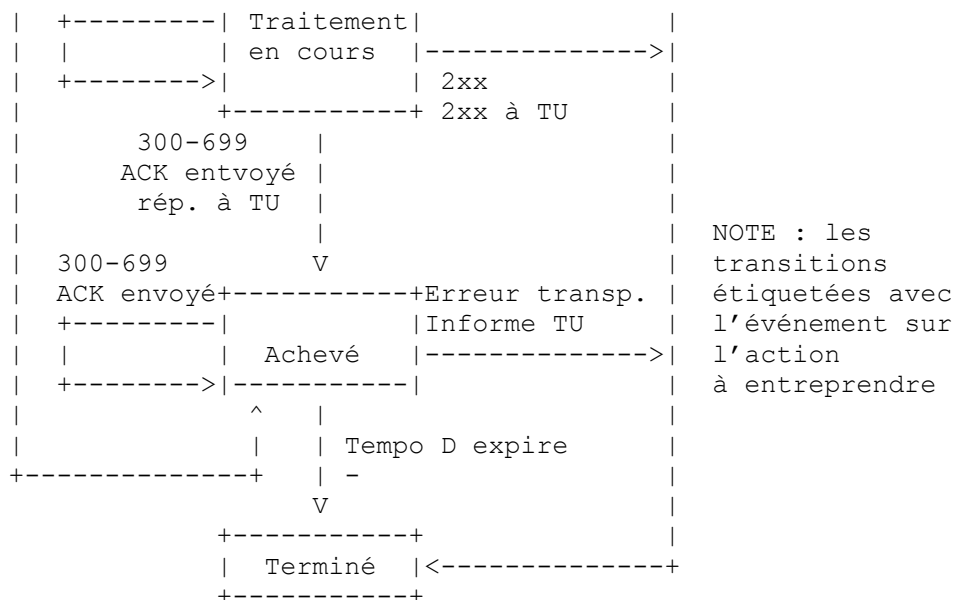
Traitement en cours

2xx
2xx à TU

300-699
ACK entvoyé
rép. à TU

300-699
ACK envoyé

Erreur transp.
Informe TU

Achevé

Tempo D expire
-

Terminé

NOTE : les transitions étiquetées avec l’événement sur l’action à entreprendre